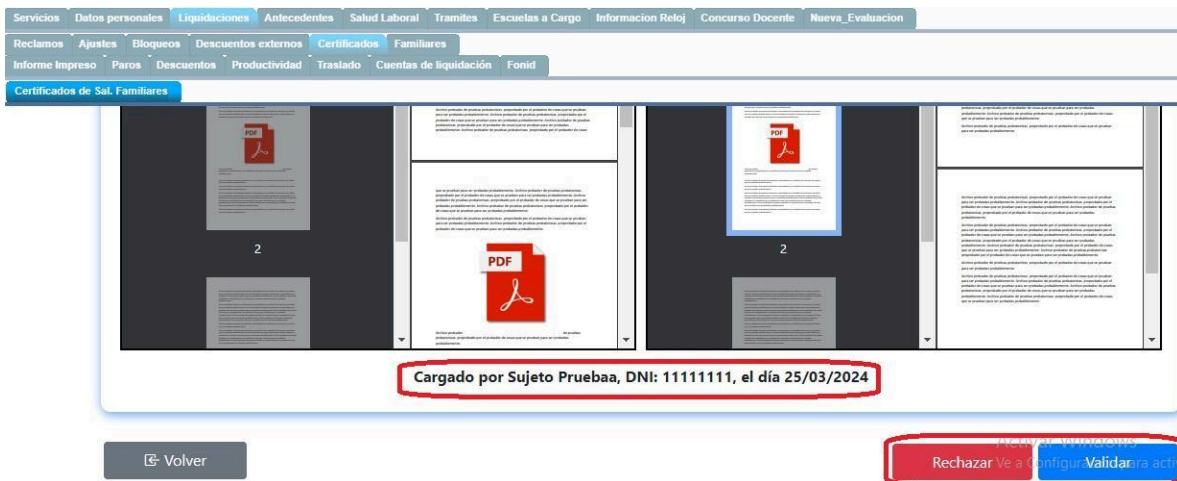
Servicios Datos personales Liquidaciones Antecedentes Salud Laboral Tramites Escuelas a Cargo Informacion Reloj Concurso Docente Nueva_Evaluacion

Reclamos Ajustes Bloqueos Descuentos externos Certificados Familiares

Informe Impreso Paros Descuentos Productividad Traslado Cuentas de liquidación Fonid

Certificados de Sal. Familiares

PDF

2

PDF

PDF

2

Cargado por Sujeto Pruebaa, DNI: 11111111, el día 25/03/2024

Volver

Rechazar Activar Windows Ve a Configuración para activar Validar